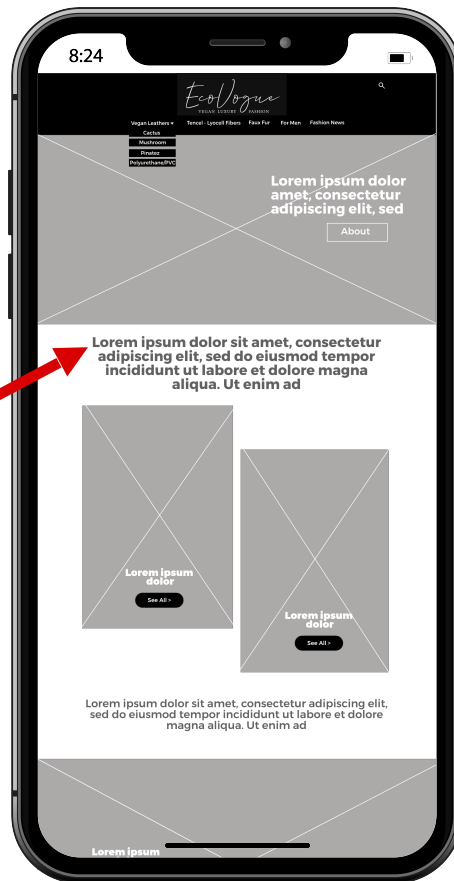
8:24

EcoVogue
VEGAN LUXURY FASHION

Vegan Leathers ▾
Cactus
Mushroom
Pinatex
Polyurethane/PVC
Tencel - Lyocell Fibers
Faux Fur
For Men
Fashion News

Lorem ipsum dolor amet, consectetur adipiscing elit, sed

About

Lorem ipsum dolor sit amet, consectetur adipiscing elit, sed do eiusmod tempor incididunt ut labore et dolore magna aliqua. Ut enim ad

Lorem ipsum dolor
See All >

Lorem ipsum dolor
See All >

Lorem ipsum dolor sit amet, consectetur adipiscing elit, sed do eiusmod tempor incididunt ut labore et dolore magna aliqua. Ut enim ad

Lorem ipsum